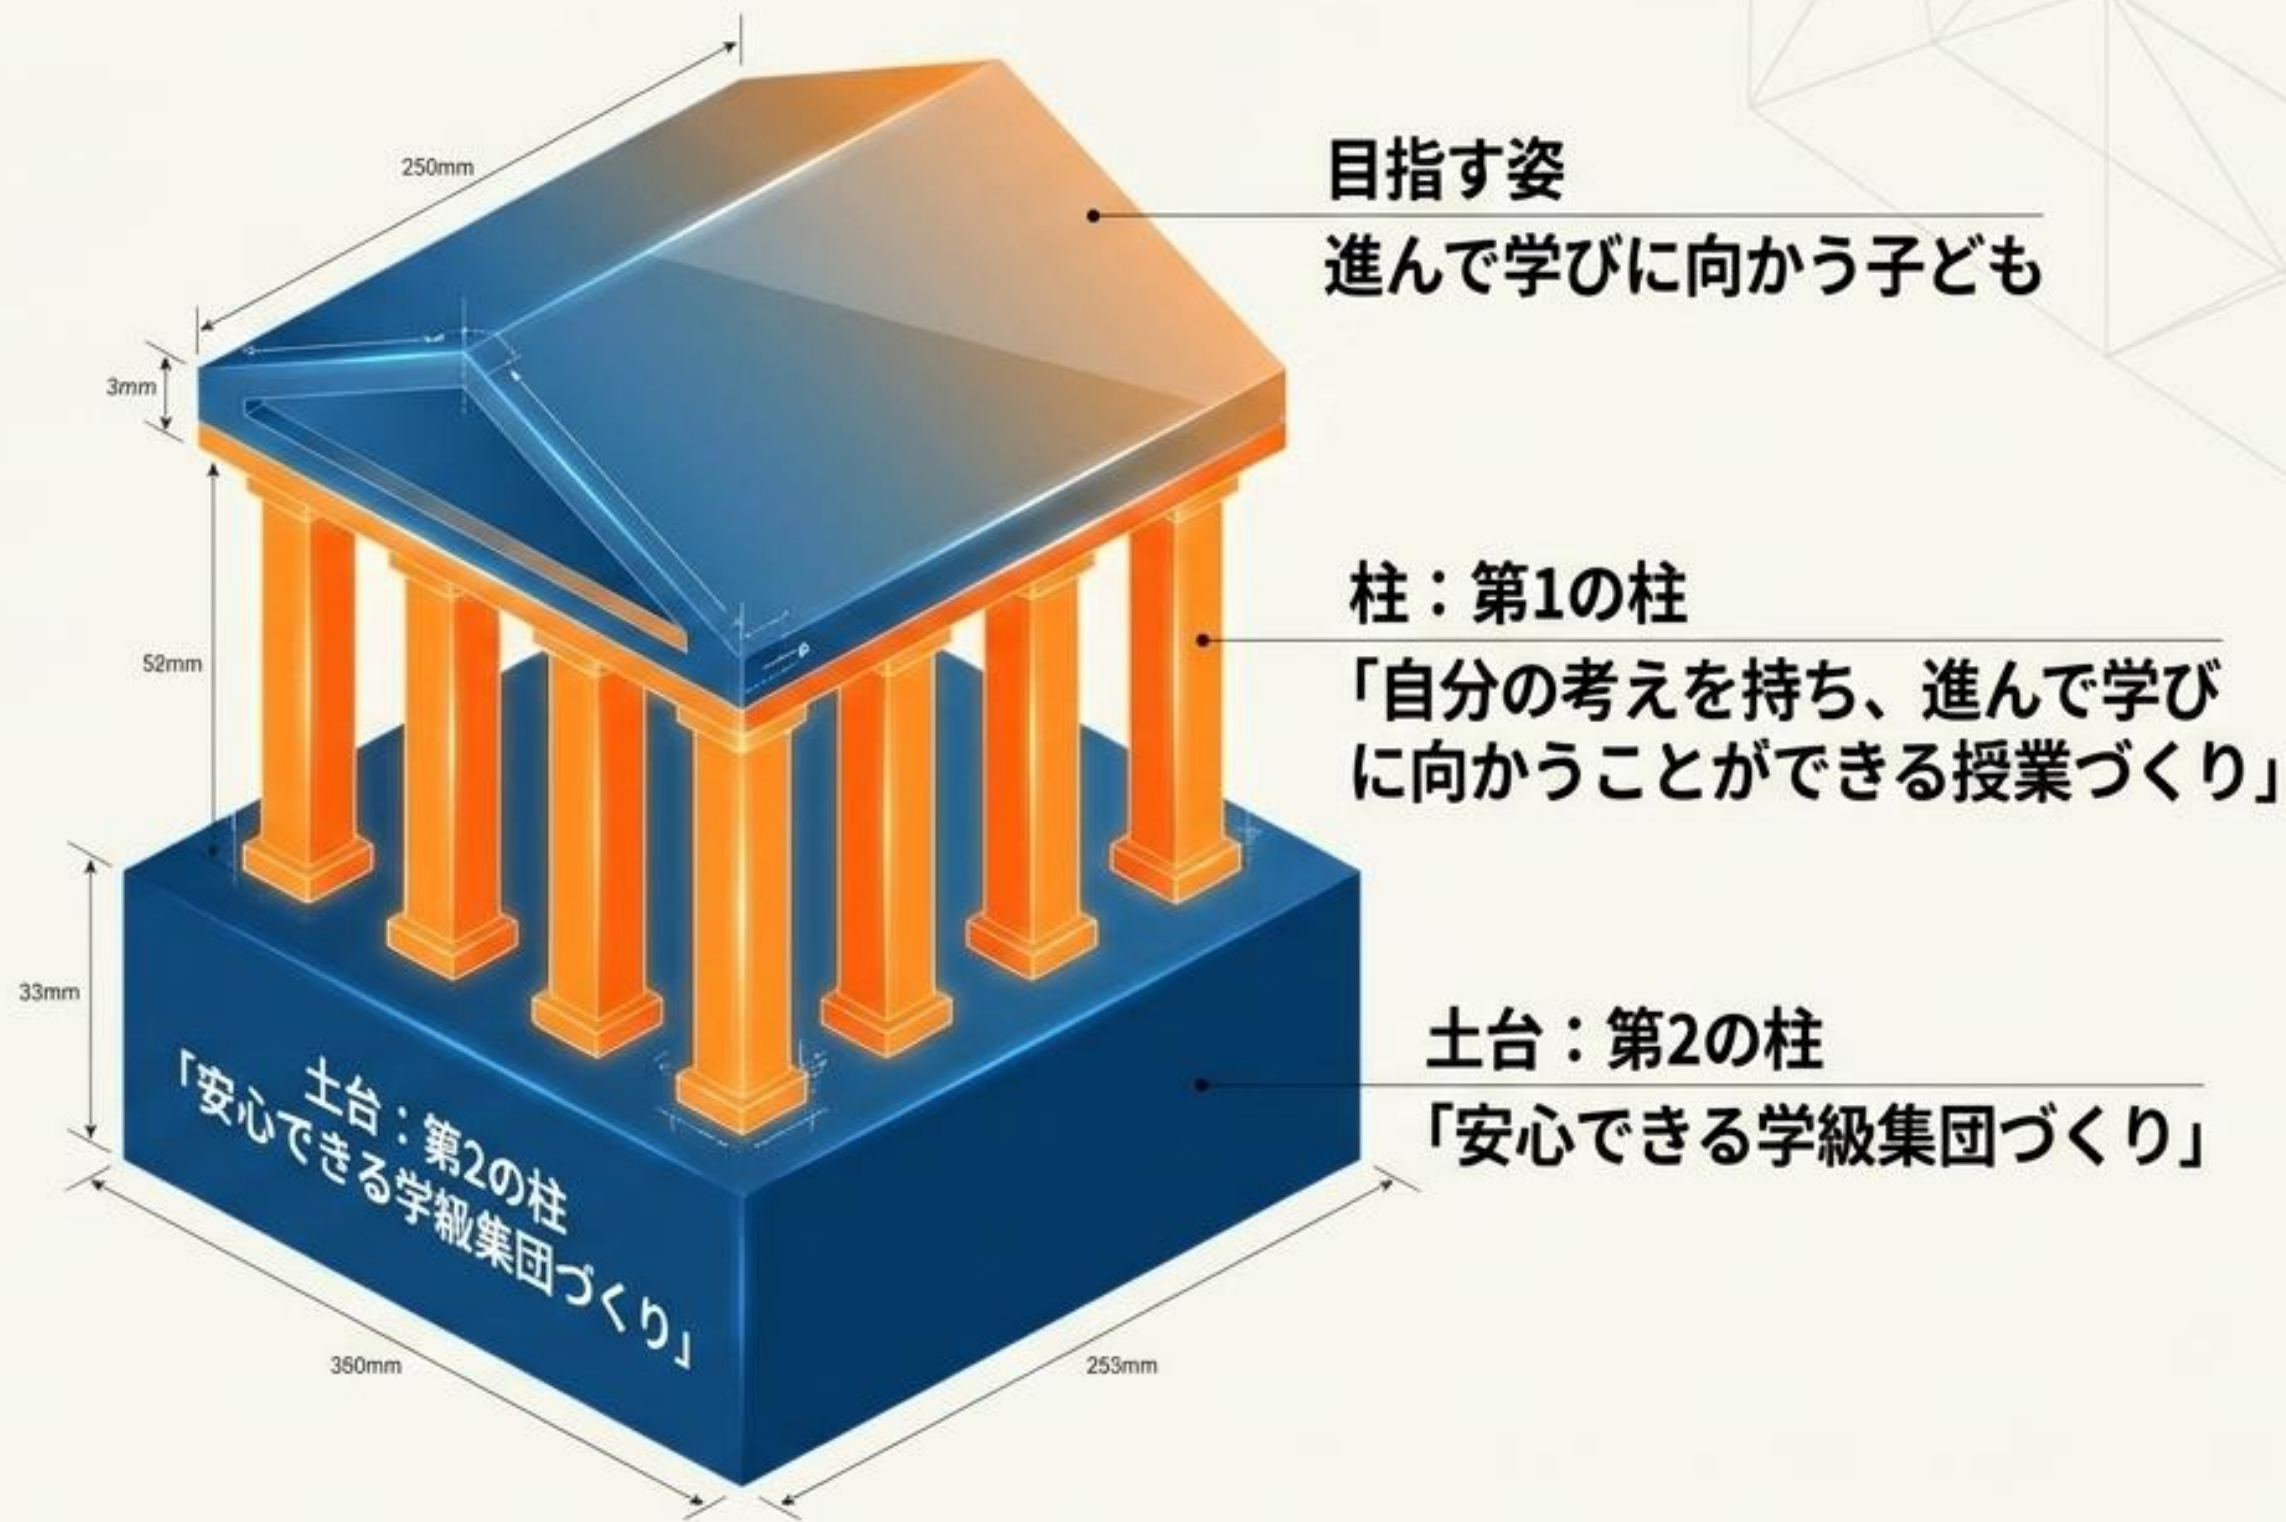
250mm

3mm

52mm

33mm

土台：第2の柱
「安心できる学級集団づくり」

350mm

253mm

目指す姿
進んで学びに向かう子ども

柱：第1の柱
「自分の考えを持ち、進んで学びに向かうことができる授業づくり」

土台：第2の柱
「安心できる学級集団づくり」